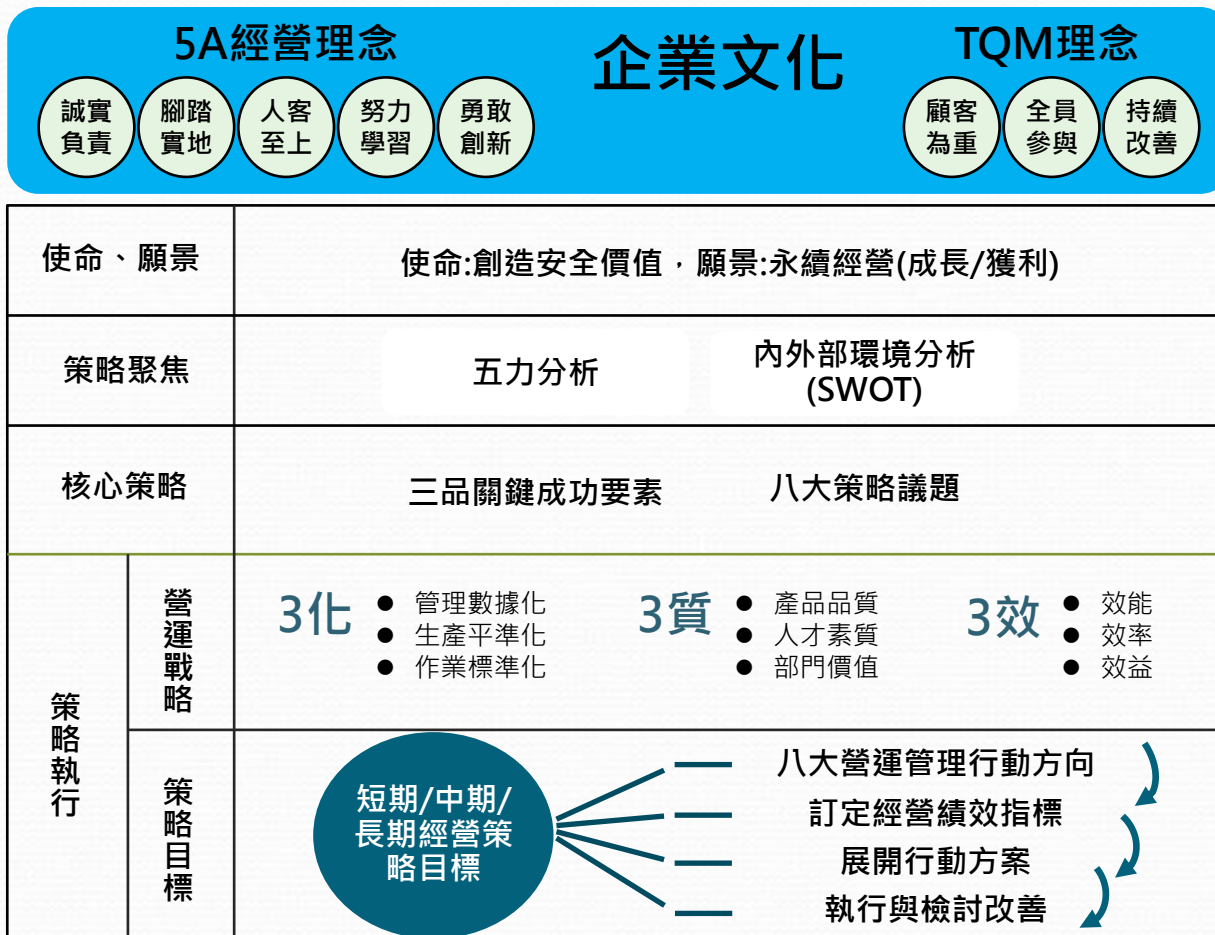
5A經營理念

誠實負責　腳踏實地　人客至上　努力學習　勇敢創新

企業文化

TQM理念

顧客為重　全員參與　持續改善

| 使命、願景 | | 使命:創造安全價值，願景:永續經營(成長/獲利) |
|---|---|---|
| 策略聚焦 | | 五力分析　內外部環境分析 (SWOT) |
| 核心策略 | | 三品關鍵成功要素　八大策略議題 |
| 策略執行 | 營運戰略 | 3化 ● 管理數據化 ● 生產平準化 ● 作業標準化　3質 ● 產品品質 ● 人才素質 ● 部門價值　3效 ● 效能 ● 效率 ● 效益 |
| | 策略目標 | 短期/中期/長期經營策略目標　八大營運管理行動方向　訂定經營績效指標　展開行動方案　執行與檢討改善 |